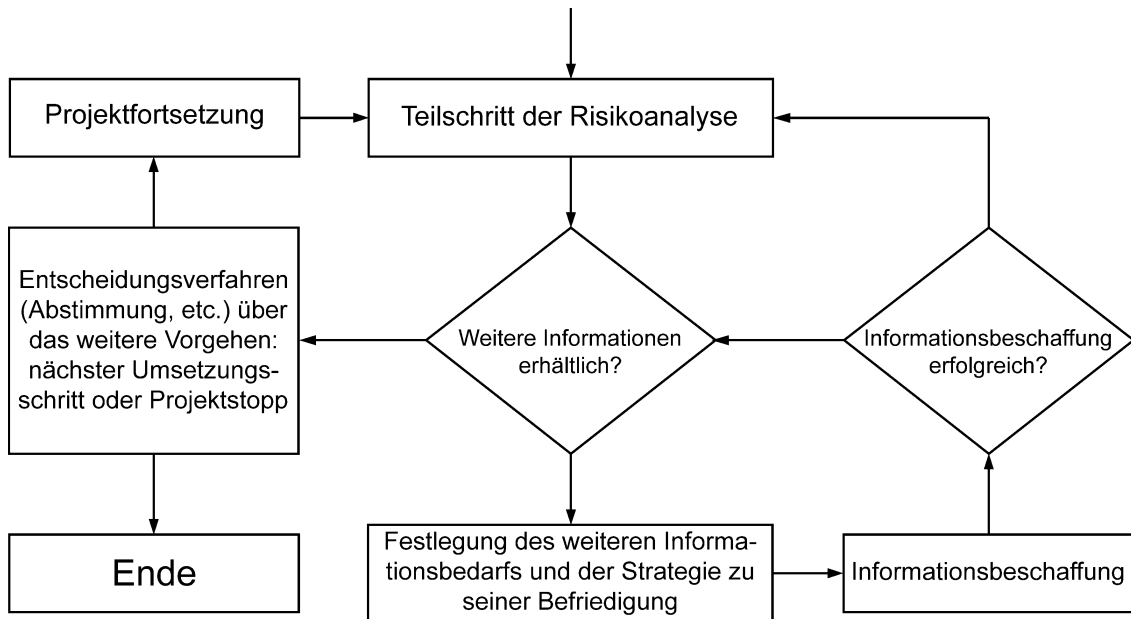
Projektfortsetzung

Teilschritt der Risikoanalyse

Entscheidungsverfahren (Abstimmung, etc.) über das weitere Vorgehen: nächster Umsetzungsschritt oder Projektstopp

Weitere Informationen erhältlich?

Informationsbeschaffung erfolgreich?

Ende

Festlegung des weiteren Informationsbedarfs und der Strategie zu seiner Befriedigung

Informationsbeschaffung